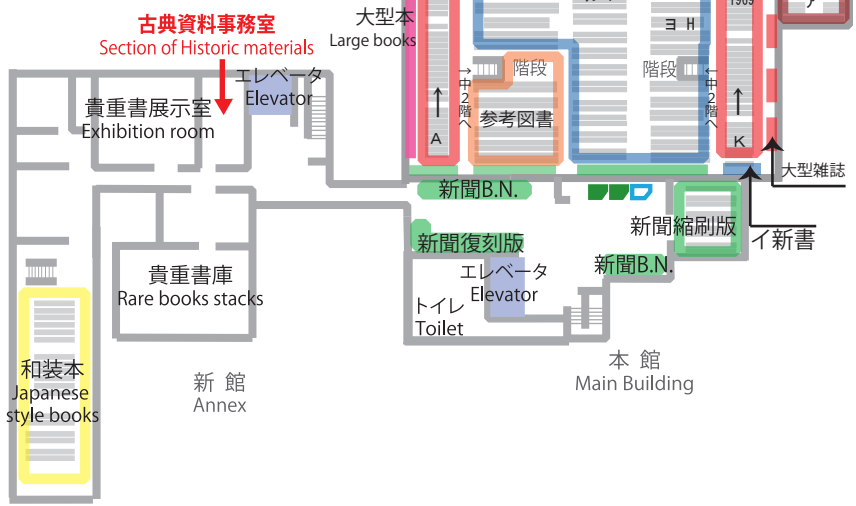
古典資料事務室
Section of Historic materials

大型本
Large books

エレベータ
Elevator

貴重書展示室
Exhibition room

→中2階へ

階段

参考図書

A

階段

←中2階へ

K

ヨ H

大型雑誌

新聞B.N.

新聞縮刷版

イ新書

新聞復刻版

新聞B.N.

貴重書庫
Rare books stacks

エレベータ
Elevator

トイレ
Toilet

本 館
Main Building

新 館
Annex

和装本
Japanese style books